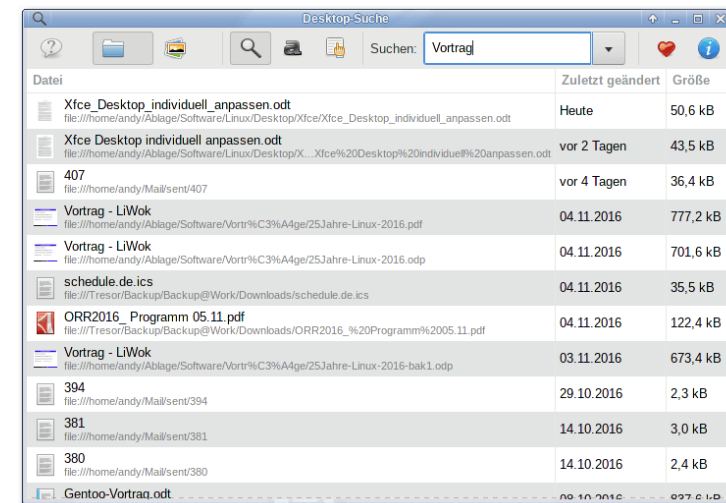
Desktop-Suche

Suchen: Vortrag

| Datei | Zuletzt geändert | Größe |
|---|---|---|
| Xfce_Desktop_individuell_anpassen.odt file:///home/andy/Ablage/Software/Linux/Desktop/Xfce/Xfce_Desktop_individuell_anpassen.odt | Heute | 50,6 kB |
| Xfce Desktop individuell anpassen.odt file:///home/andy/Ablage/Software/Linux/Desktop/X…Xfce%20Desktop%20individuell%20anpassen.odt | vor 2 Tagen | 43,5 kB |
| 407 file:///home/andy/Mail/sent/407 | vor 4 Tagen | 36,4 kB |
| Vortrag - LiWok file:///home/andy/Ablage/Software/Vortr%C3%A4ge/25Jahre-Linux-2016.pdf | 04.11.2016 | 777,2 kB |
| Vortrag - LiWok file:///home/andy/Ablage/Software/Vortr%C3%A4ge/25Jahre-Linux-2016.odp | 04.11.2016 | 701,6 kB |
| schedule.de.ics file:///Tresor/Backup/Backup@Work/Downloads/schedule.de.ics | 04.11.2016 | 35,5 kB |
| ORR2016_ Programm 05.11.pdf file:///Tresor/Backup/Backup@Work/Downloads/ORR2016_%20Programm%2005.11.pdf | 04.11.2016 | 122,4 kB |
| Vortrag - LiWok file:///home/andy/Ablage/Software/Vortr%C3%A4ge/25Jahre-Linux-2016-bak1.odp | 03.11.2016 | 673,4 kB |
| 394 file:///home/andy/Mail/sent/394 | 29.10.2016 | 2,3 kB |
| 381 file:///home/andy/Mail/sent/381 | 14.10.2016 | 3,0 kB |
| 380 file:///home/andy/Mail/sent/380 | 14.10.2016 | 2,4 kB |
| Gentoo-Vortrag.odt | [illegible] | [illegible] |